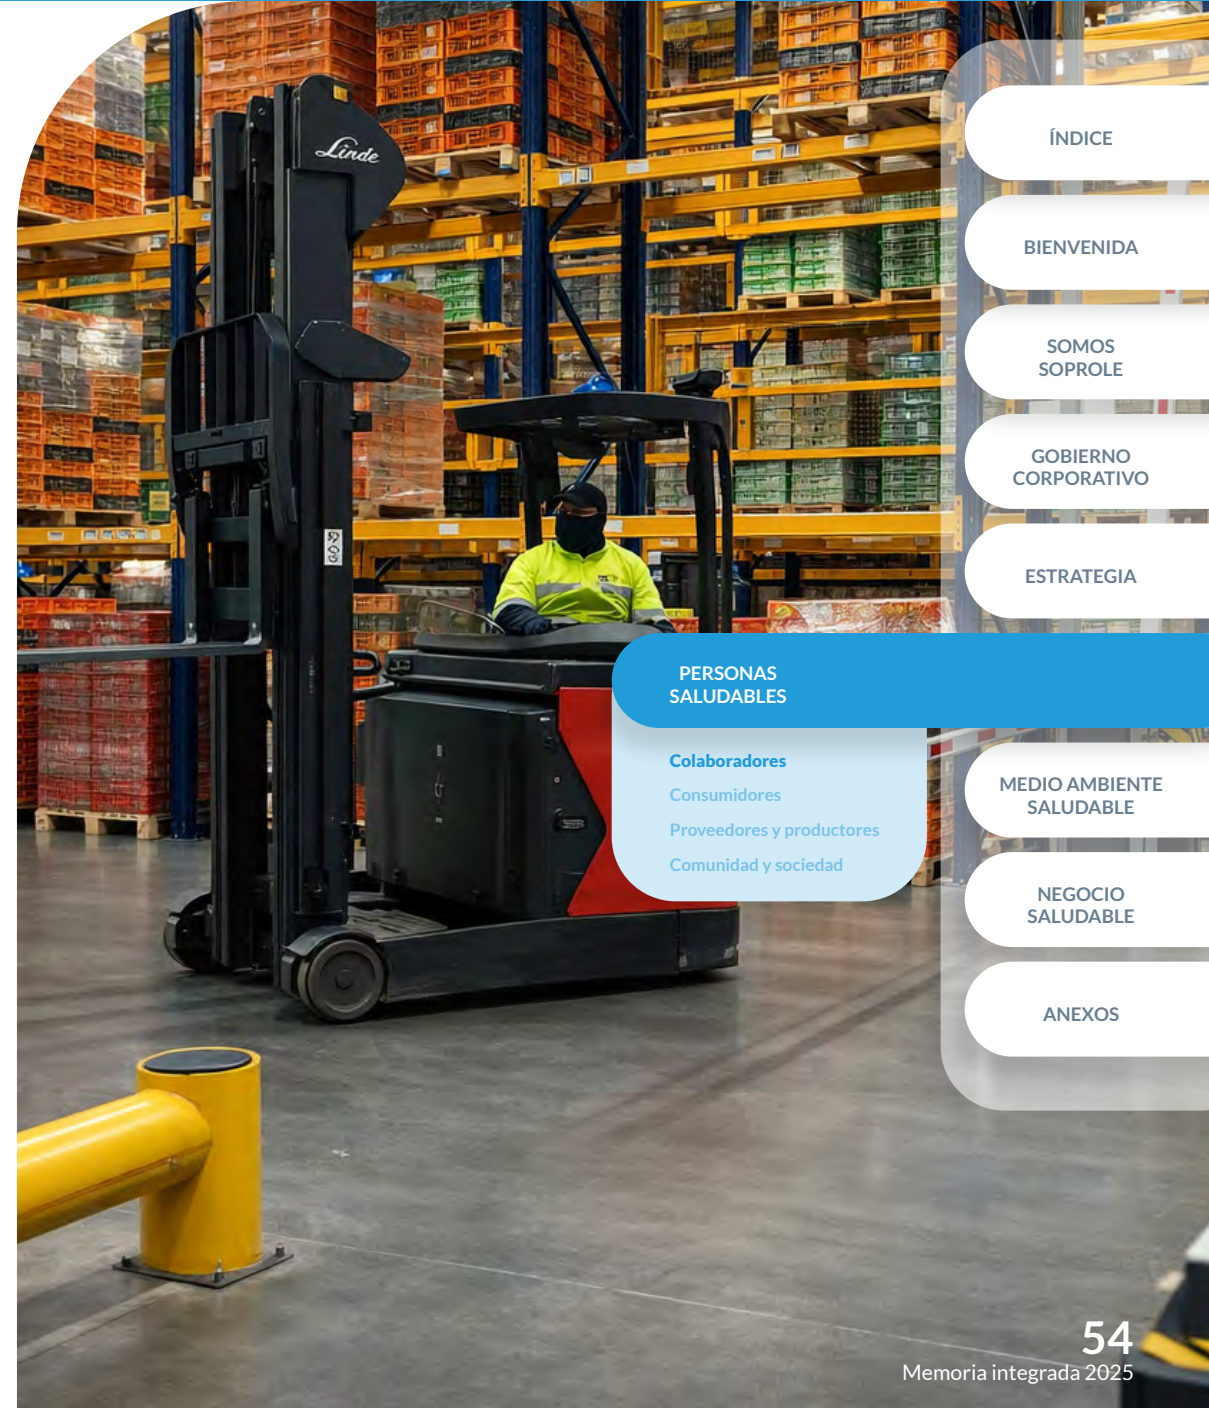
Linde

ÍNDICE

BIENVENIDA

SOMOS SOPROLE

GOBIERNO CORPORATIVO

ESTRATEGIA

PERSONAS SALUDABLES

Colaboradores

Consumidores

Proveedores y productores

Comunidad y sociedad

MEDIO AMBIENTE SALUDABLE

NEGOCIO SALUDABLE

ANEXOS

54
Memoria integrada 2025